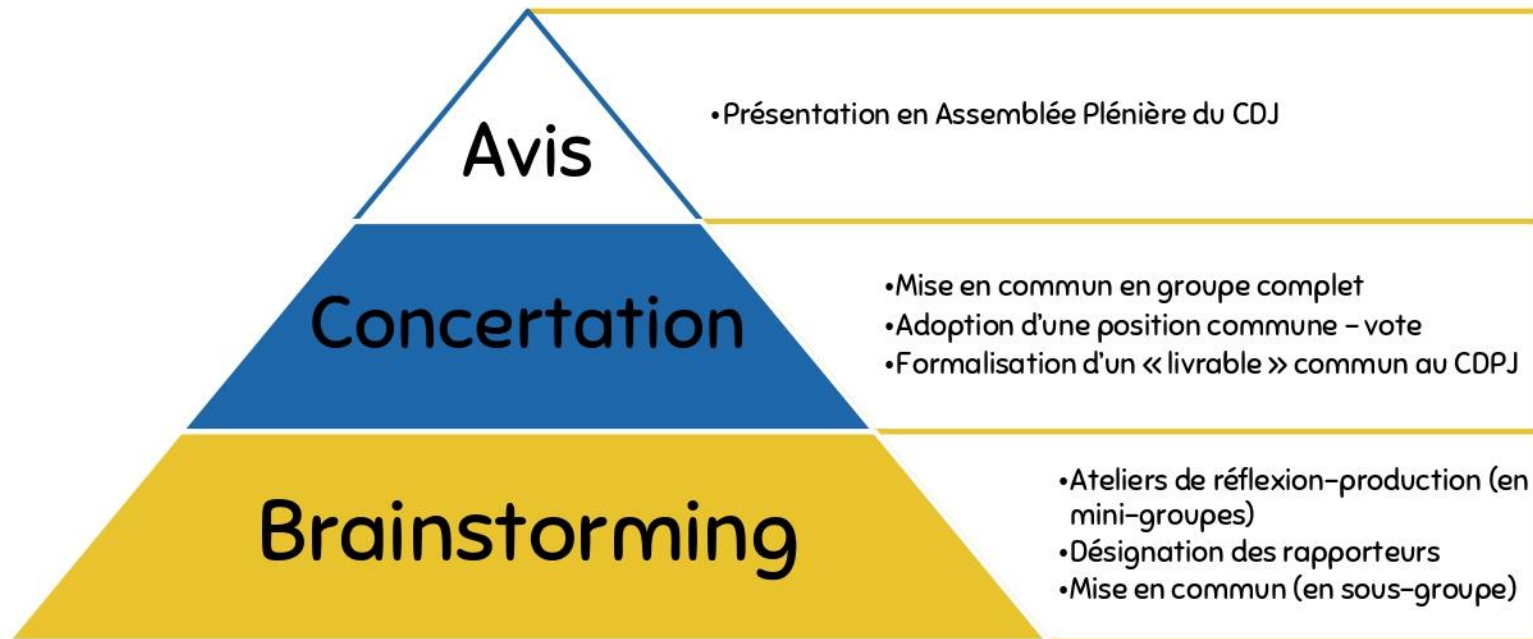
Avis

•Présentation en Assemblée Plénière du CDJ

Concertation

•Mise en commun en groupe complet
•Adoption d'une position commune – vote
•Formalisation d'un « livrable » commun au CDPJ

Brainstorming

•Ateliers de réflexion-production (en mini-groupes)
•Désignation des rapporteurs
•Mise en commun (en sous-groupe)